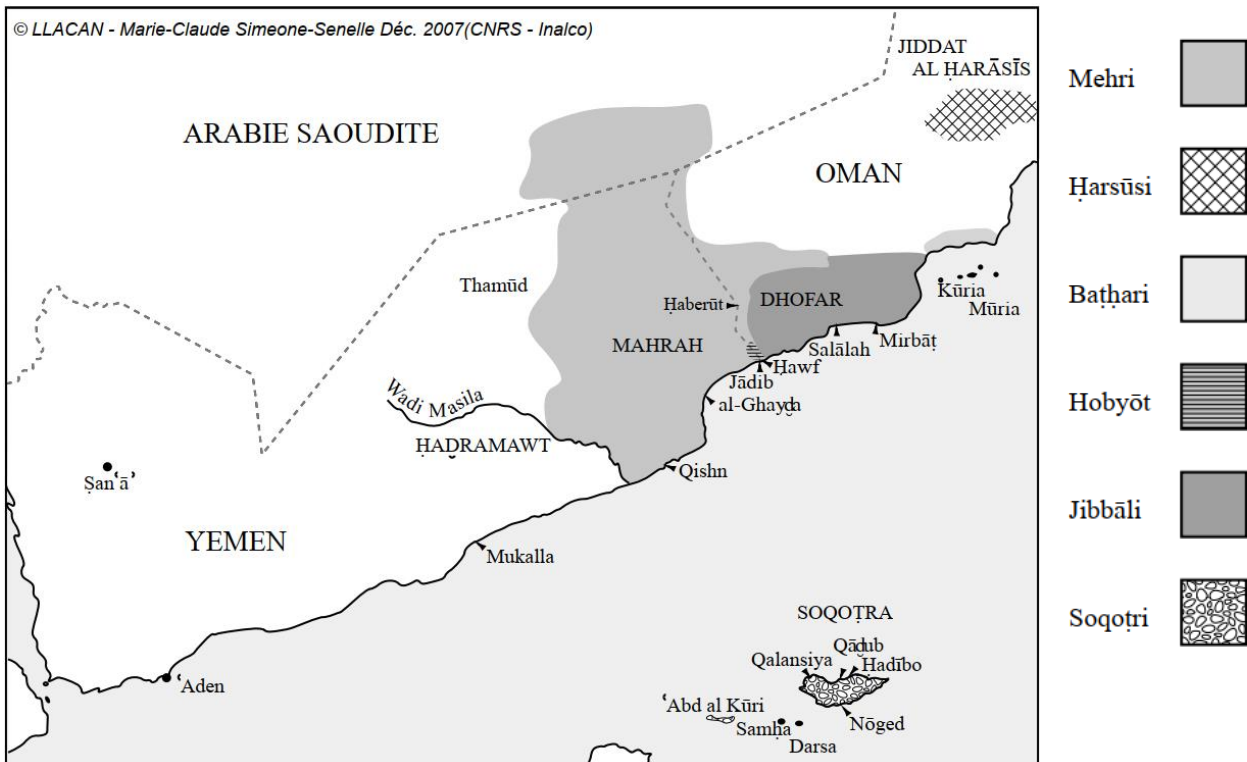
© LLACAN - Marie-Claude Simeone-Senelle Déc. 2007(CNRS - Inalco)

JIDDAT AL ḤARĀSĪS

ARABIE SAOUDITE

OMAN

Thamūd

Ḥaberūt

DHOFAR

Kūria Mūria

MAHRAH

Salālah

Mirbāṭ

Ḥawf

Jādib

al-Ghayḏa

Wadi Masila

ḤADRAMAWT

Ṣanʿāʾ

Qishn

YEMEN

Mukalla

SOQOṬRA

Qāḏub

Qalansiya

Hadībo

ʿAden

ʿAbd al Kūri

Samḥa

Nōged

Darsa

Mehri

Ḥarsūsi

Baṭḥari

Hobyōt

Jibbāli

Soqoṭri